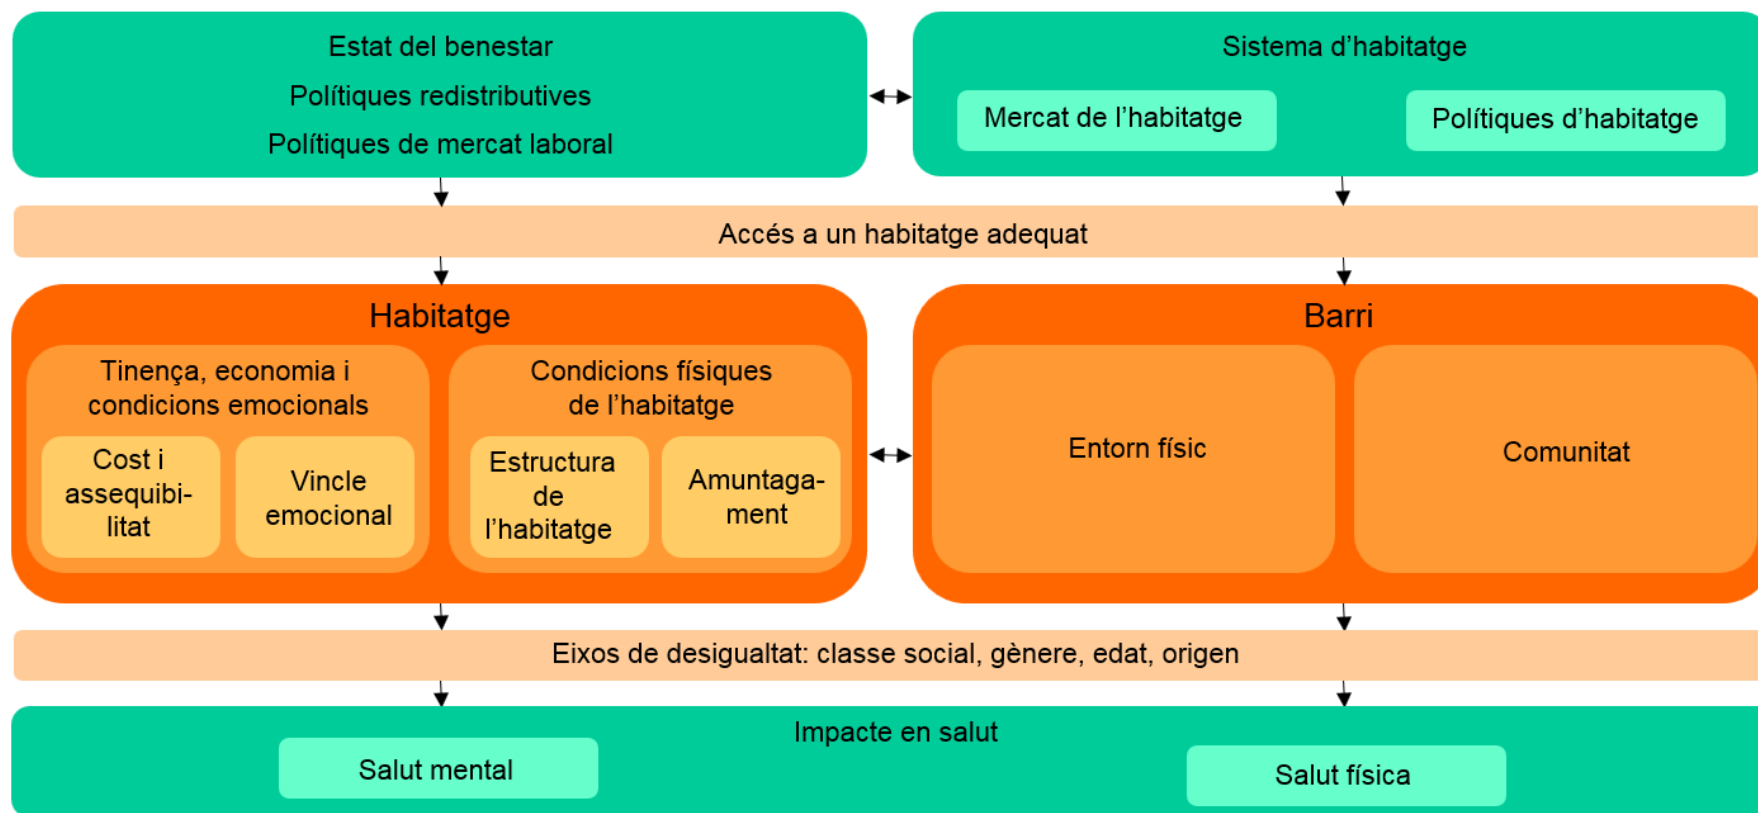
Estat del benestar
Polítiques redistributives
Polítiques de mercat laboral

Sistema d'habitatge
Mercat de l'habitatge
Polítiques d'habitatge

Accés a un habitatge adequat

Habitatge
Tinença, economia i condicions emocionals
Cost i assequibilitat
Vincle emocional
Condicions físiques de l'habitatge
Estructura de l'habitatge
Amuntagament

Barri
Entorn físic
Comunitat

Eixos de desigualtat: classe social, gènere, edat, origen

Impacte en salut
Salut mental
Salut física